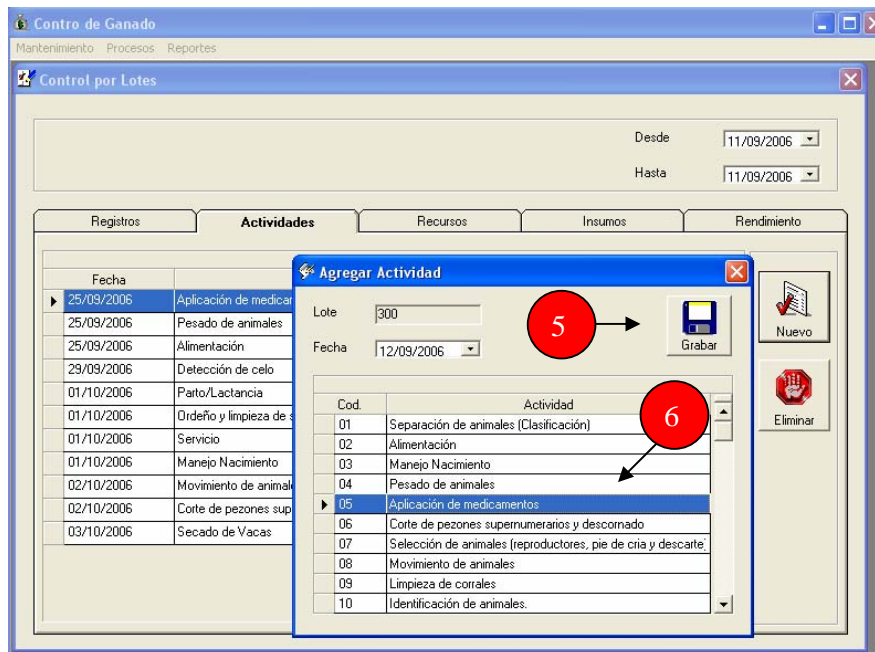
Contro de Ganado

Mantenimiento Procesos Reportes

Control por Lotes

Desde 11/09/2006

Hasta 11/09/2006

Registros | Actividades | Recursos | Insumos | Rendimiento

| Fecha | |
|---|---|
| 25/09/2006 | Aplicación de medicar |
| 25/09/2006 | Pesado de animales |
| 25/09/2006 | Alimentación |
| 29/09/2006 | Detección de celo |
| 01/10/2006 | Parto/Lactancia |
| 01/10/2006 | Ordeño y limpieza de s |
| 01/10/2006 | Servicio |
| 01/10/2006 | Manejo Nacimiento |
| 02/10/2006 | Movimiento de animale |
| 02/10/2006 | Corte de pezones sup |
| 03/10/2006 | Secado de Vacas |

Nuevo

Eliminar

Agregar Actividad

Lote 300

Fecha 12/09/2006

5

Grabar

6

| Cod. | Actividad |
|---|---|
| 01 | Separación de animales (Clasificación) |
| 02 | Alimentación |
| 03 | Manejo Nacimiento |
| 04 | Pesado de animales |
| 05 | Aplicación de medicamentos |
| 06 | Corte de pezones supernumerarios y descornado |
| 07 | Selección de animales (reproductores, pie de cria y descarte) |
| 08 | Movimiento de animales |
| 09 | Limpieza de corrales |
| 10 | Identificación de animales. |